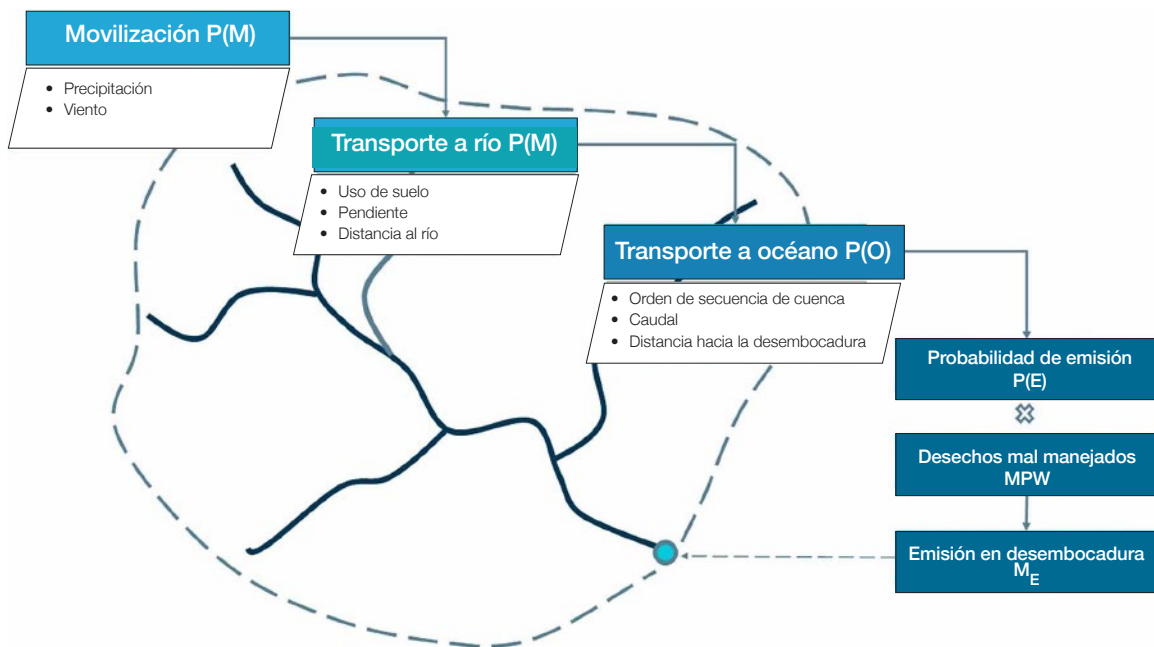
Movilización P(M)

- Precipitación
- Viento

Transporte a río P(M)

- Uso de suelo
- Pendiente
- Distancia al río

Transporte a océano P(O)

- Orden de secuencia de cuenca
- Caudal
- Distancia hacia la desembocadura

Probabilidad de emisión P(E)

Desechos mal manejados MPW

Emisión en desembocadura $M_E$